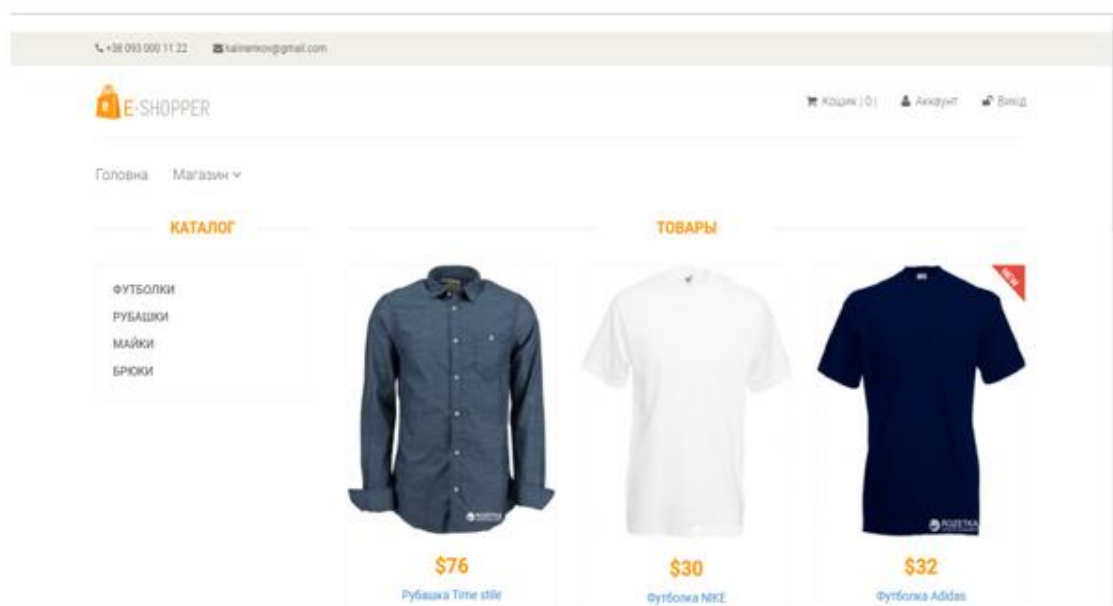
+38 093 000 11 22 kalinenkov@gmail.com

E-SHOPPER

Кошик | 0 | Аккаунт Вихід

Головна Магазин

КАТАЛОГ

ФУТБОЛКИ
РУБАШКИ
МАЙКИ
БРЮКИ

ТОВАРЫ

NEW

ROZETKA

ROZETKA

$76
Рубашка Time stile

$30
Футболка NIKE

$32
Футболка Adidas